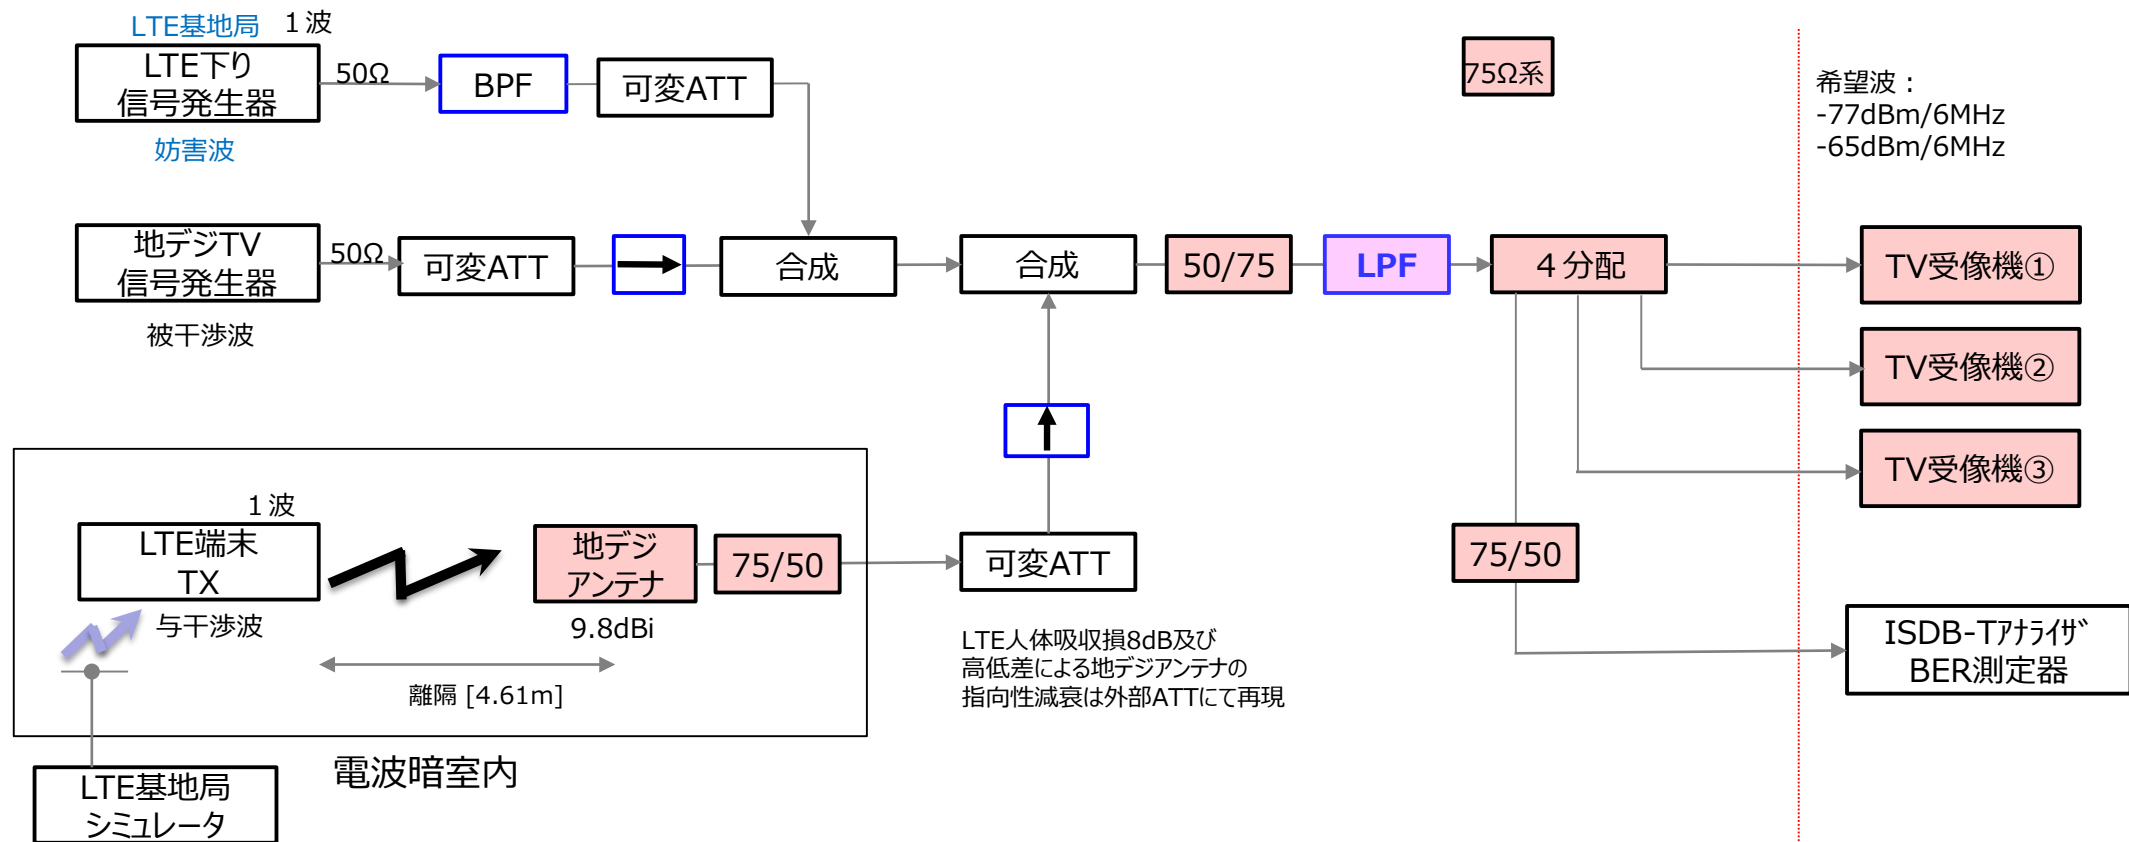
LTE基地局 1波
LTE下り
信号発生器
妨害波
50Ω
BPF
可変ATT
75Ω系
希望波：
-77dBm/6MHz
-65dBm/6MHz

地デジTV
信号発生器
被干渉波
50Ω
可変ATT
合成
合成
50/75
LPF
4分配
TV受像機①
TV受像機②
TV受像機③

1波
LTE端末
TX
与干渉波
地デジ
アンテナ
9.8dBi
75/50
離隔 [4.61m]
可変ATT
LTE人体吸収損8dB及び
高低差による地デジアンテナの
指向性減衰は外部ATTにて再現
75/50
ISDB-Tｱﾅﾗｲｻﾞ
BER測定器

電波暗室内
LTE基地局
シミュレータ